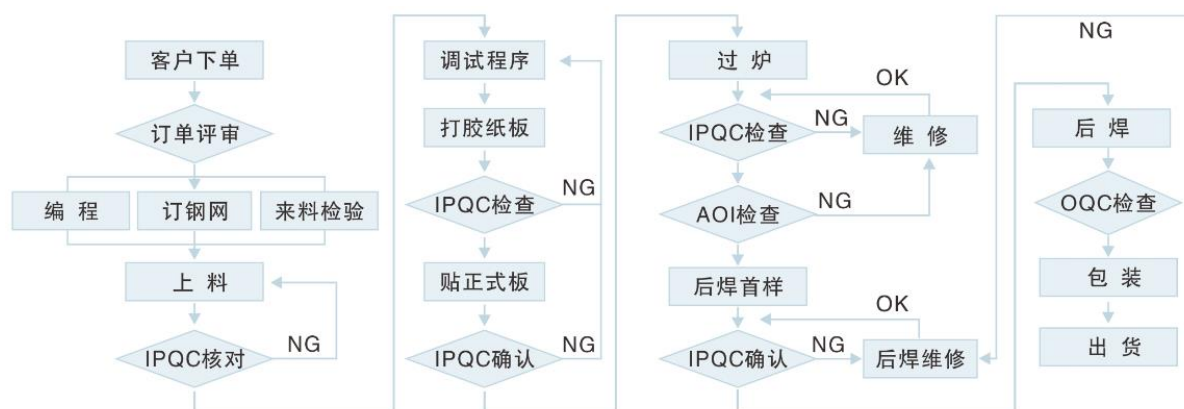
客户下单

订单评审

编 程

订钢网

来料检验

上 料

IPQC核对

NG

调试程序

打胶纸板

IPQC检查

NG

贴正式板

IPQC确认

NG

过 炉

OK

IPQC检查

NG

维 修

AOI检查

NG

后焊首样

OK

IPQC确认

NG

后焊维修

NG

后 焊

OQC检查

包 装

出 货